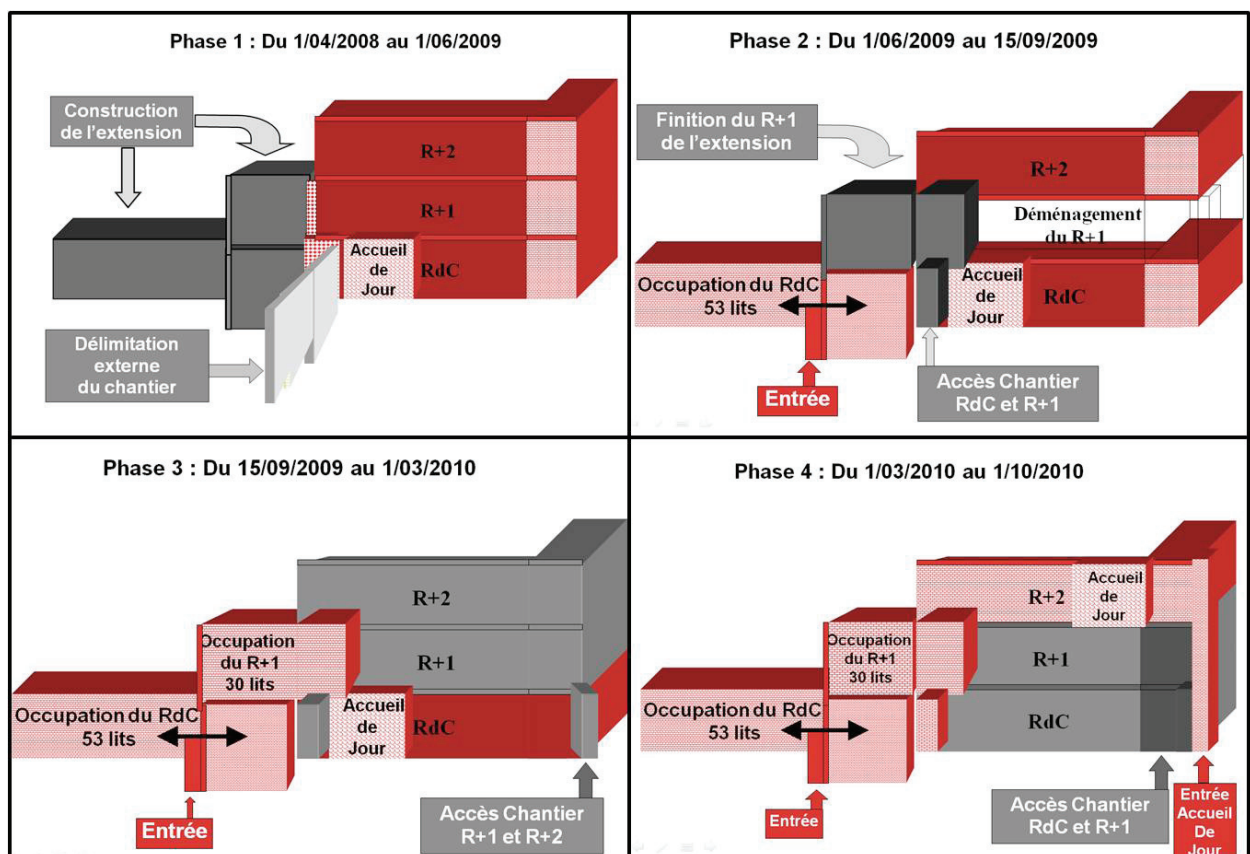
Phase 1 : Du 1/04/2008 au 1/06/2009

Construction de l'extension

R+2

R+1

Accueil de Jour

RdC

Délimitation externe du chantier

Phase 2 : Du 1/06/2009 au 15/09/2009

Finition du R+1 de l'extension

R+2

Déménagement du R+1

Occupation du RdC 53 lits

Accueil de Jour

RdC

Entrée

Accès Chantier RdC et R+1

Phase 3 : Du 15/09/2009 au 1/03/2010

R+2

Occupation du R+1 30 lits

R+1

Occupation du RdC 53 lits

Accueil de Jour

RdC

Entrée

Accès Chantier R+1 et R+2

Phase 4 : Du 1/03/2010 au 1/10/2010

Accueil de Jour

R+2

Occupation du R+1 30 lits

R+1

Occupation du RdC 53 lits

RdC

Entrée

Accès Chantier RdC et R+1

Entrée Accueil De Jour